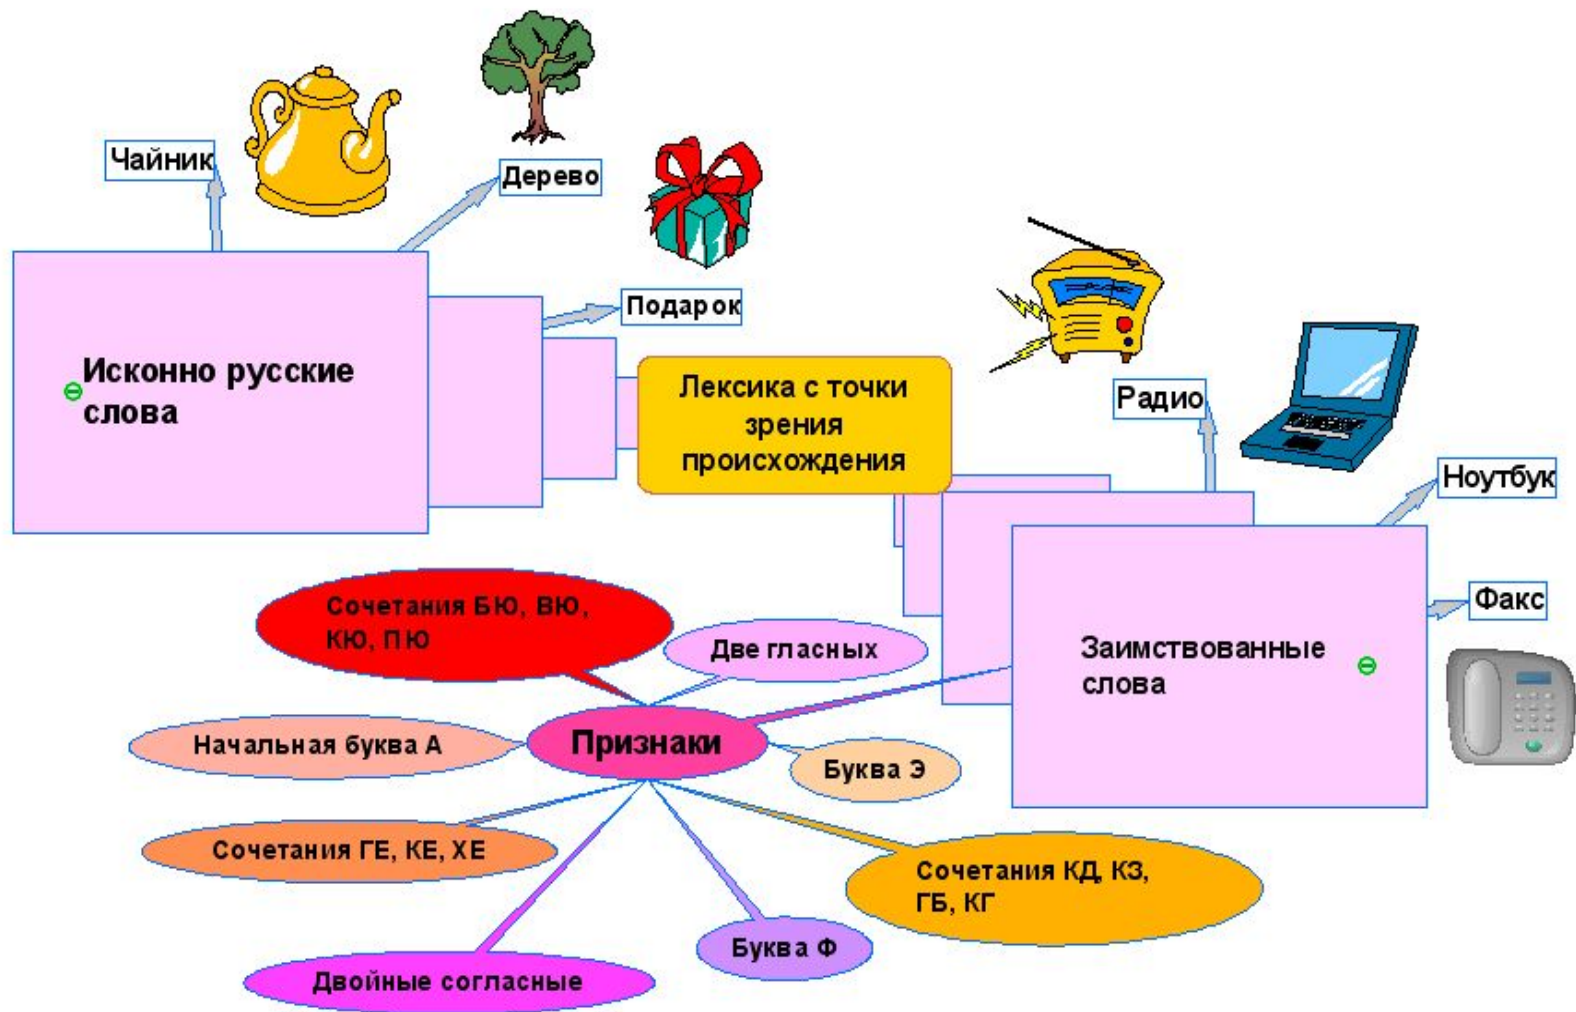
Чайник

Дерево

Подарок

Исконно русские слова

Лексика с точки зрения происхождения

Радио

Ноутбук

Факс

Заимствованные слова

Сочетания БЮ, ВЮ, КЮ, ПЮ

Две гласных

Начальная буква А

Признаки

Буква Э

Сочетания ГЕ, КЕ, ХЕ

Сочетания КД, КЗ, ГБ, КГ

Буква Ф

Двойные согласные